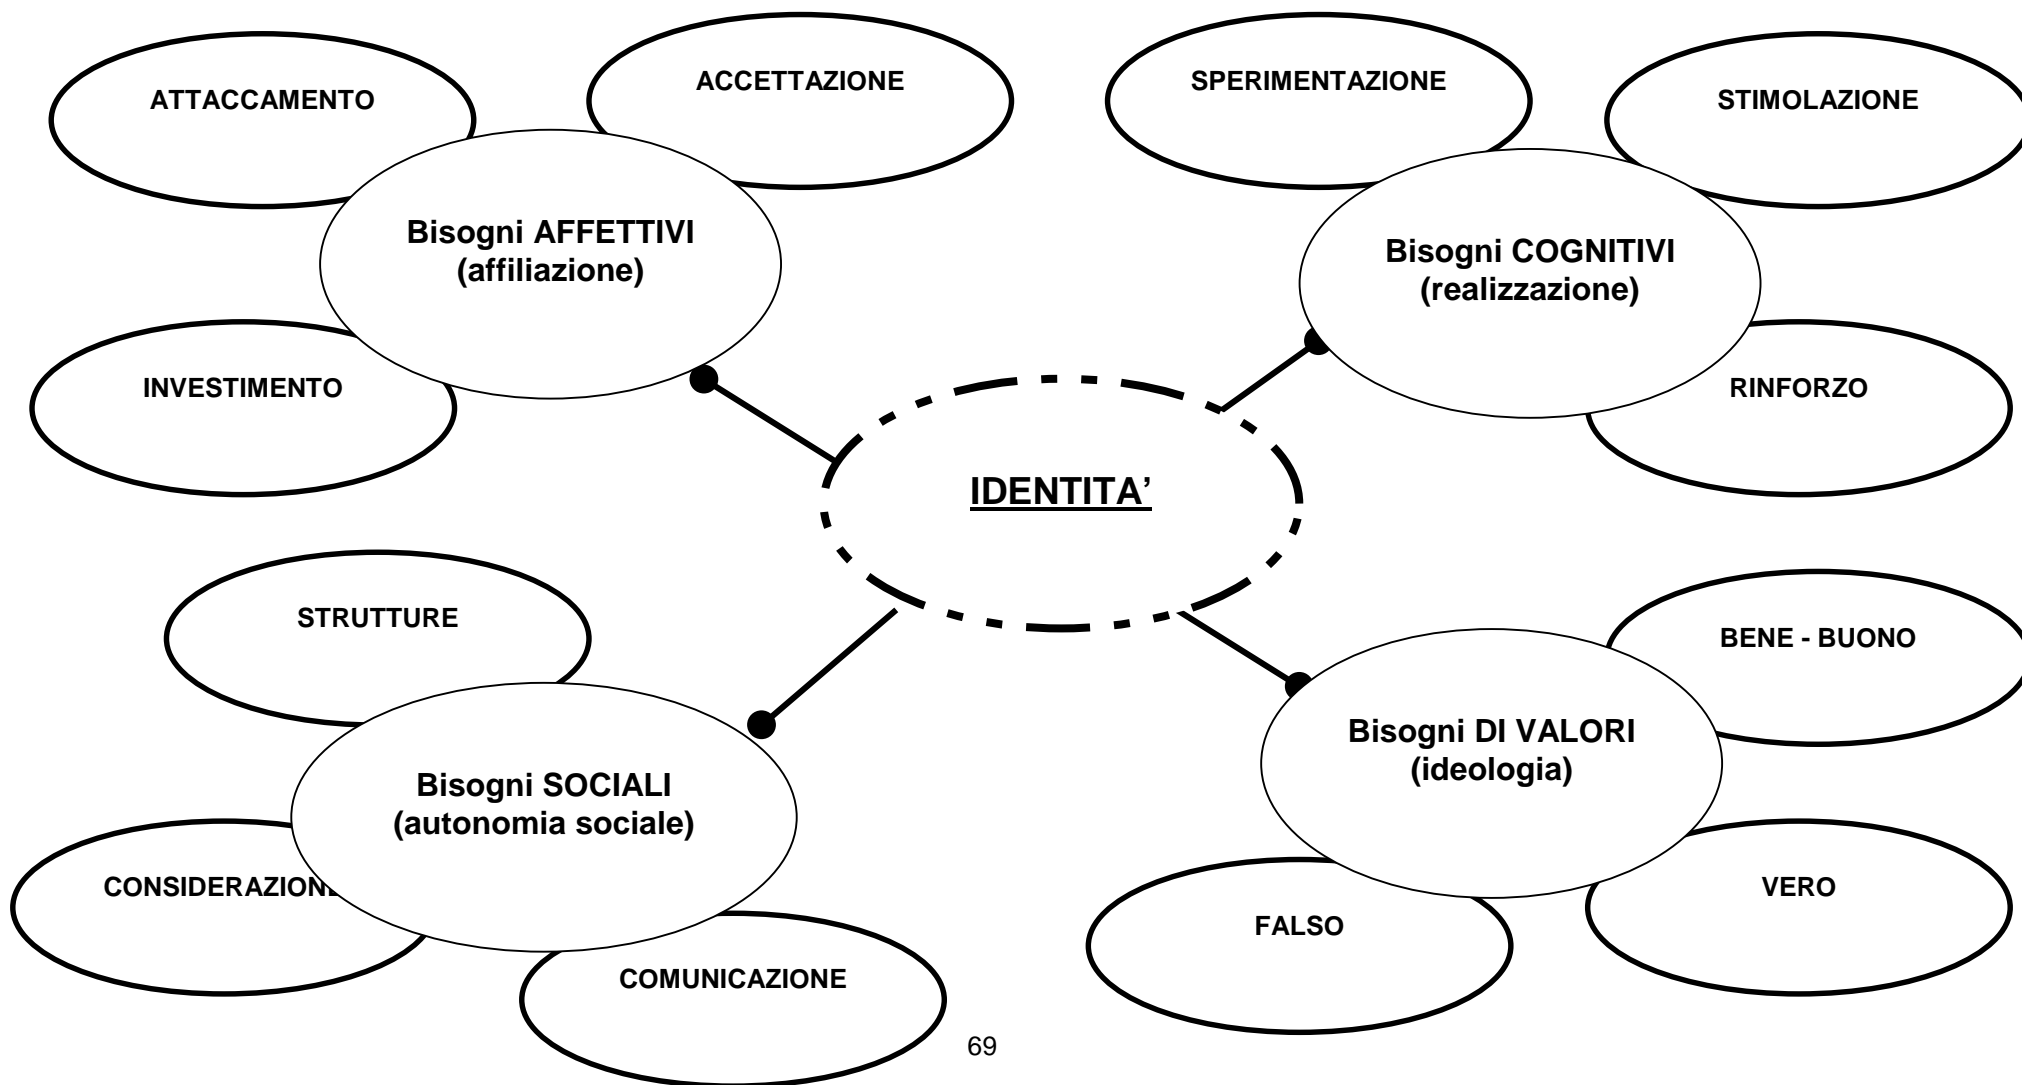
ATTACCAMENTO

ACCETTAZIONE

SPERIMENTAZIONE

STIMOLAZIONE

Bisogni AFFETTIVI
(affiliazione)

Bisogni COGNITIVI
(realizzazione)

INVESTIMENTO

RINFORZO

IDENTITA'

STRUTTURE

BENE - BUONO

Bisogni DI VALORI
(ideologia)

Bisogni SOCIALI
(autonomia sociale)

CONSIDERAZIONE

VERO

FALSO

COMUNICAZIONE

69